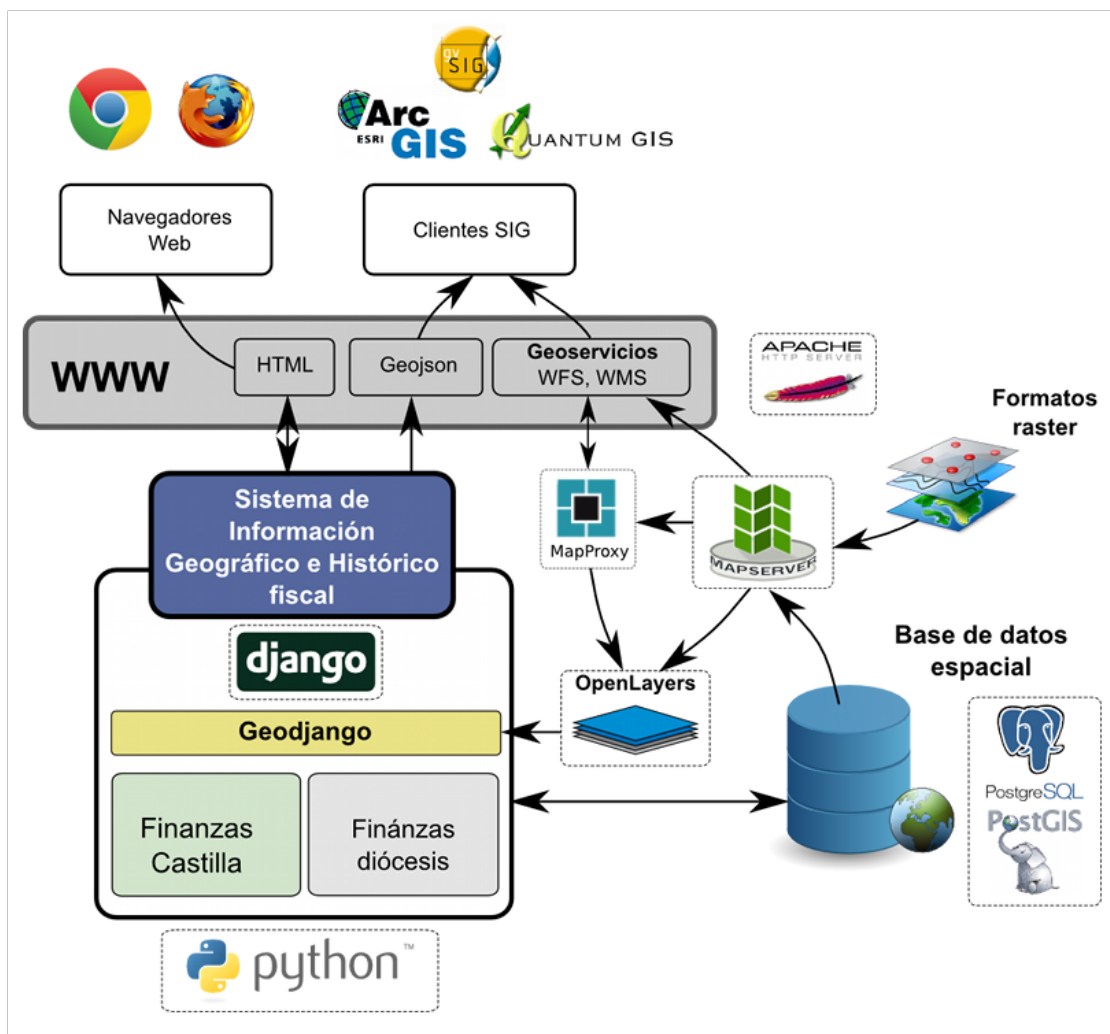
gvSIG

ESRI ArcGIS

QUANTUM GIS

Navegadores Web

Clientes SIG

WWW

HTML

Geojson

Geoservicios
WFS, WMS

APACHE
HTTP SERVER

Formatos raster

Sistema de Información Geográfico e Histórico fiscal

MapProxy

MAPSERVER

django

Geodjango

OpenLayers

Base de datos espacial

PostgreSQL

PostGIS

Finanzas Castilla

Finánzas diócesis

python™